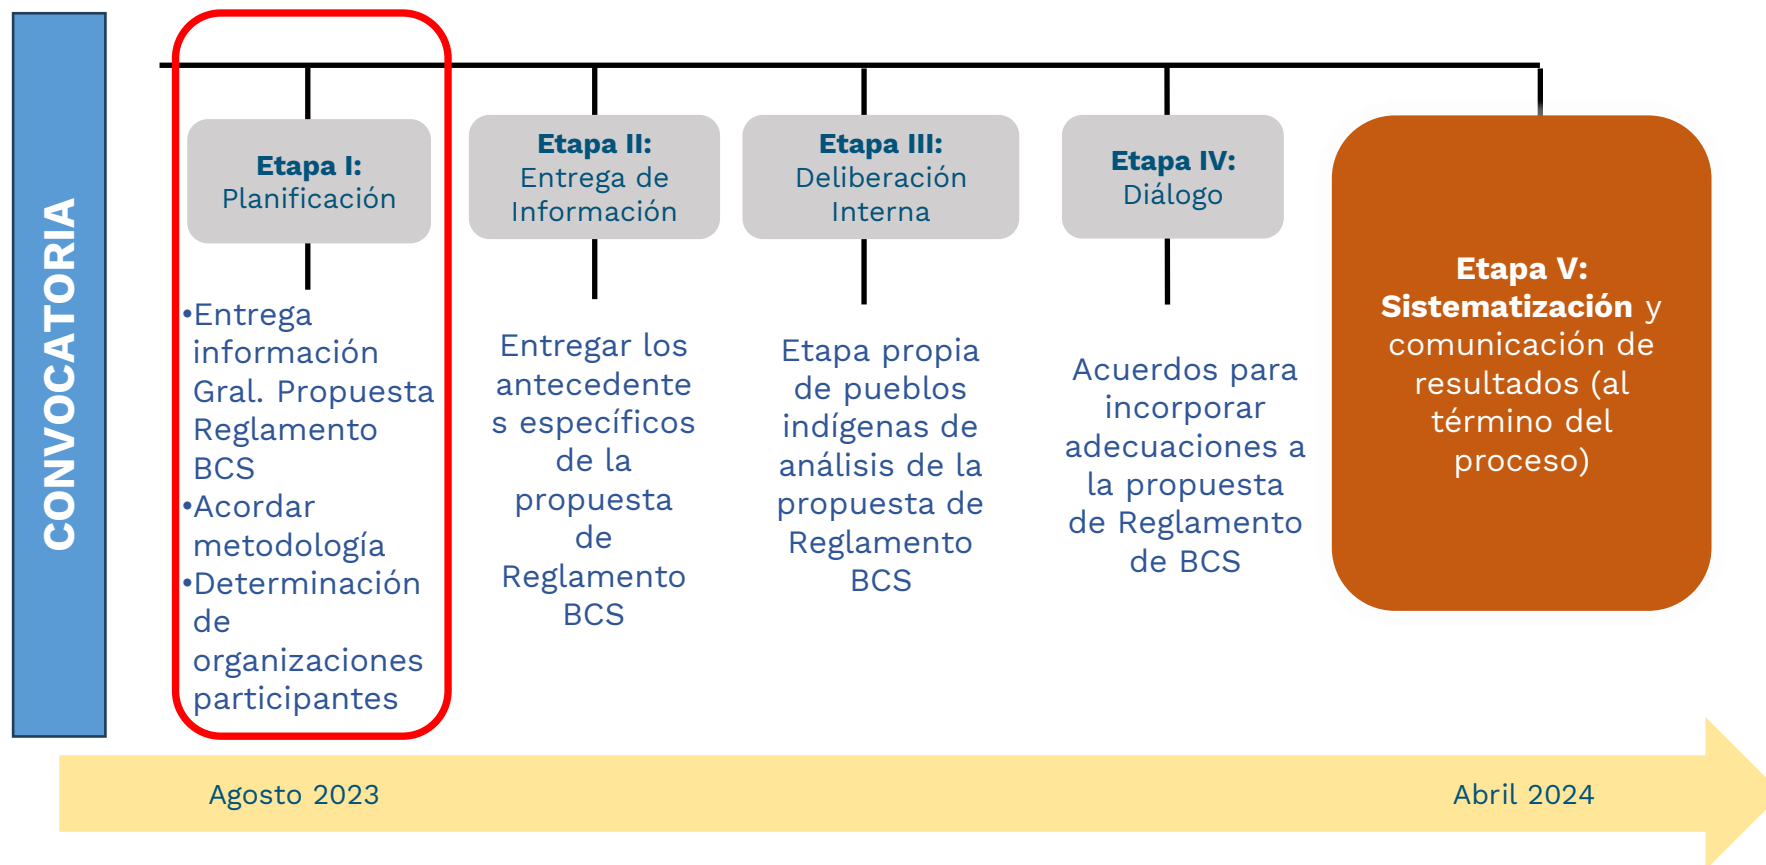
CONVOCATORIA

**Etapa I:** Planificación

•Entrega información Gral. Propuesta Reglamento BCS
•Acordar metodología
•Determinación de organizaciones participantes

**Etapa II:** Entrega de Información

Entregar los antecedente s específicos de la propuesta de Reglamento BCS

**Etapa III:** Deliberación Interna

Etapa propia de pueblos indígenas de análisis de la propuesta de Reglamento BCS

**Etapa IV:** Diálogo

Acuerdos para incorporar adecuaciones a la propuesta de Reglamento de BCS

**Etapa V: Sistematización** y comunicación de resultados (al término del proceso)

Agosto 2023

Abril 2024